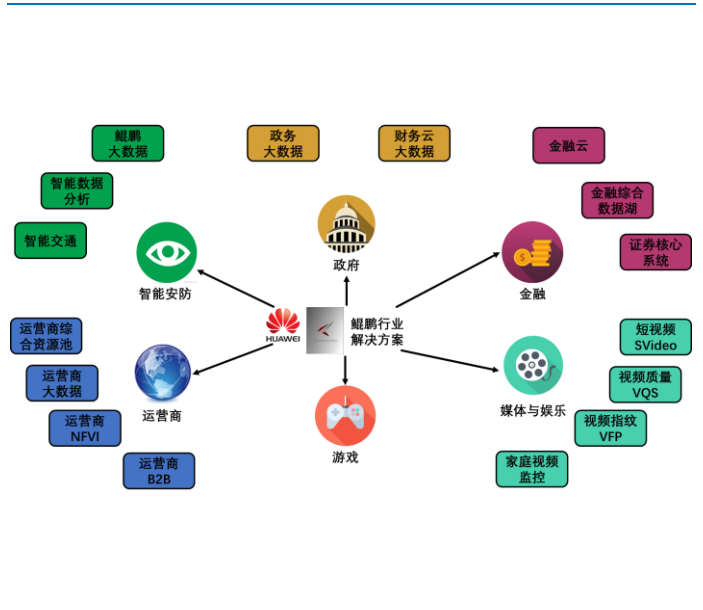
鲲鹏
大数据

政务
大数据

财务云
大数据

金融云

智能数据
分析

智能交通

智能安防

政府

金融综合
数据湖

证券核心
系统

金融

HUAWEI

鲲鹏行业
解决方案

运营商综
合资源池

运营商
大数据

运营商
NFVI

运营商
B2B

运营商

游戏

短视频
SVideo

视频质量
VQS

视频指纹
VFP

家庭视频
监控

媒体与娱乐